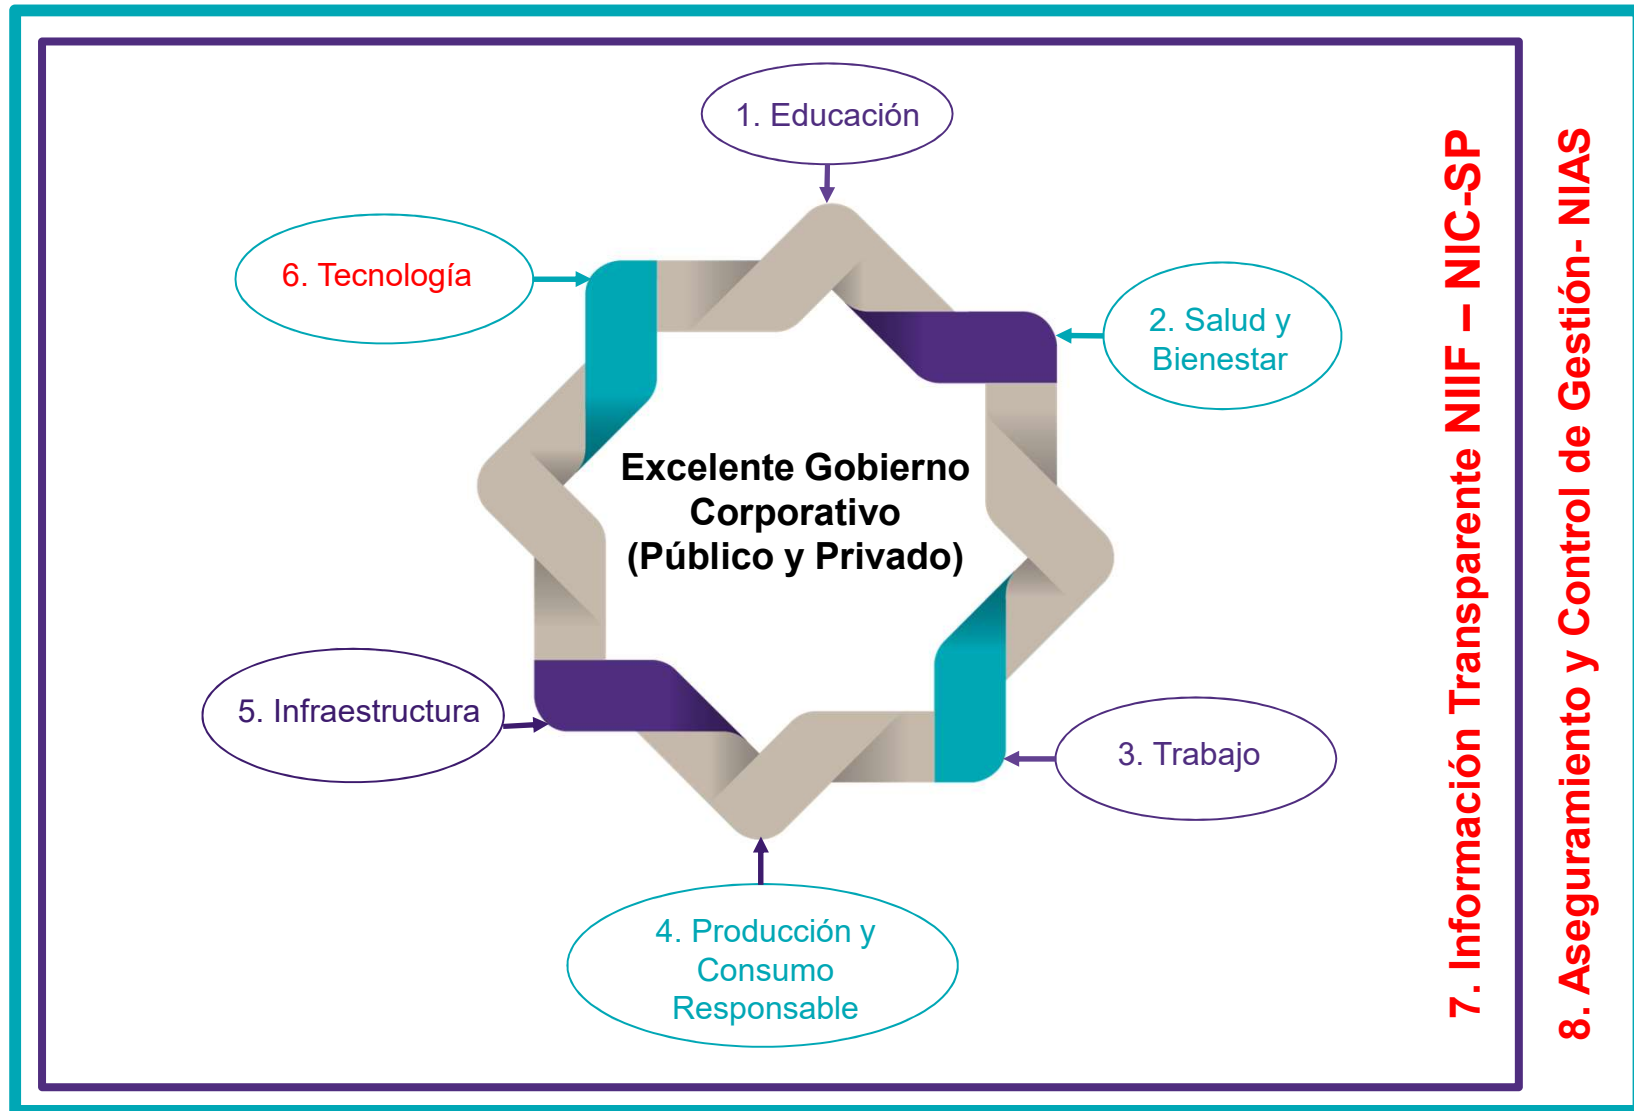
1. Educación

6. Tecnología

2. Salud y Bienestar

Excelente Gobierno Corporativo (Público y Privado)

5. Infraestructura

3. Trabajo

4. Producción y Consumo Responsable

7. Información Transparente NIIF – NIC-SP

8. Aseguramiento y Control de Gestión- NIAS